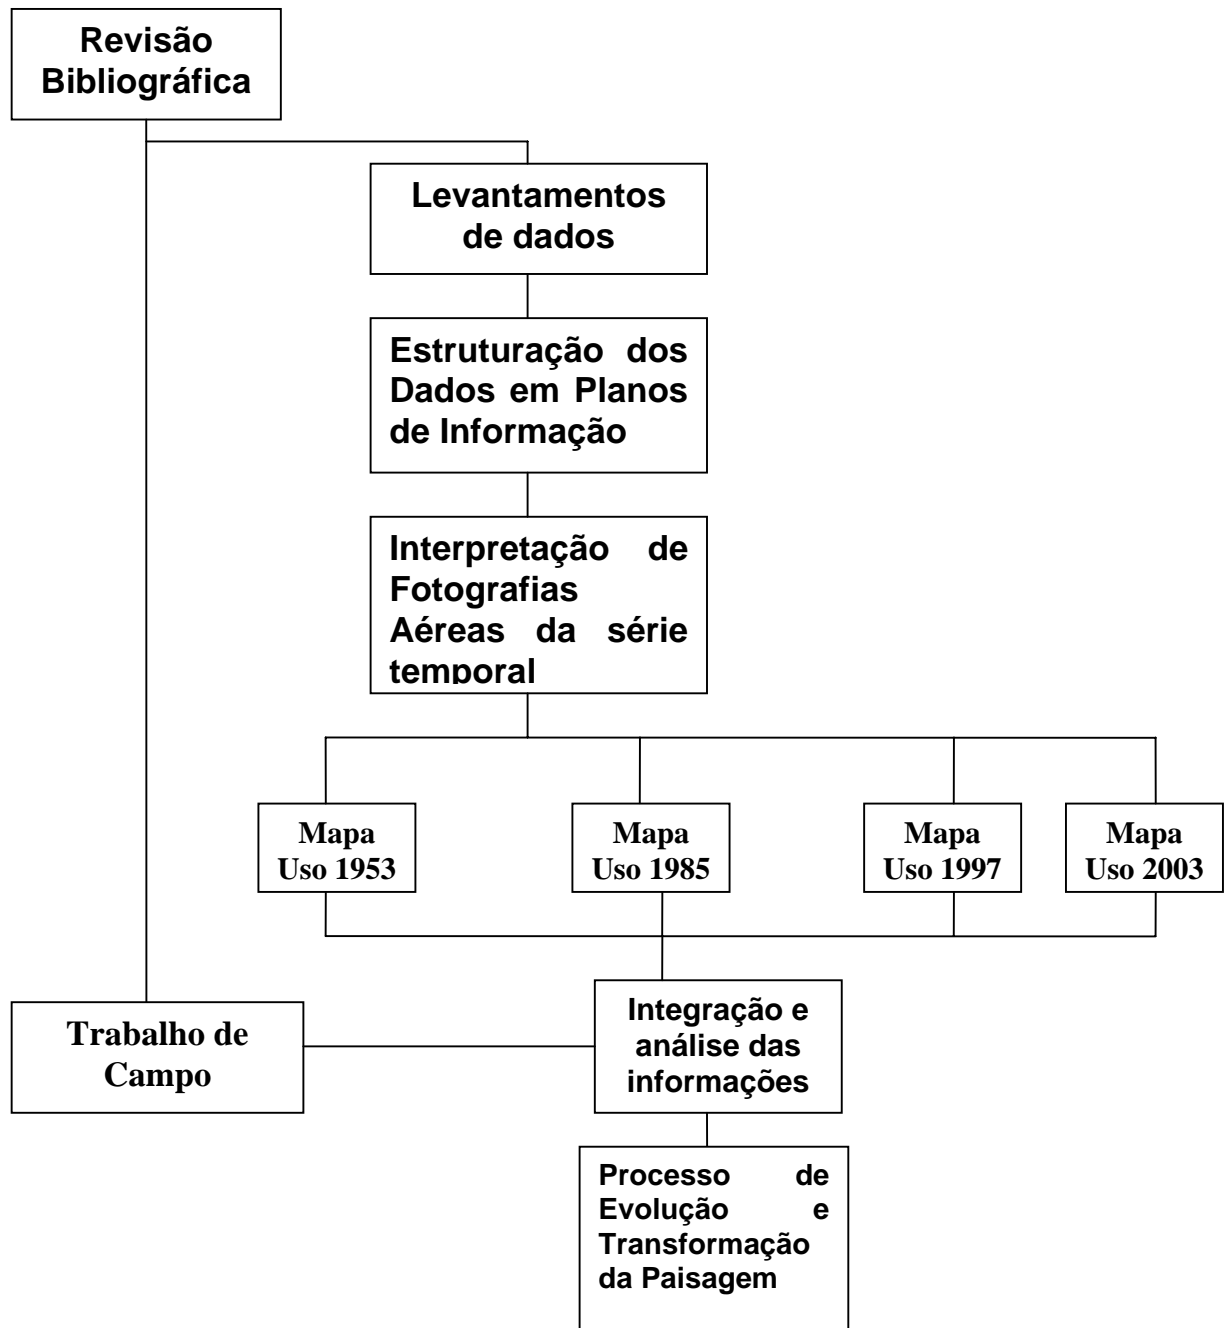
Revisão Bibliográfica

Levantamentos de dados

Estruturação dos Dados em Planos de Informação

Interpretação de Fotografias Aéreas da série temporal

Mapa Uso 1953

Mapa Uso 1985

Mapa Uso 1997

Mapa Uso 2003

Trabalho de Campo

Integração e análise das informações

Processo de Evolução e Transformação da Paisagem